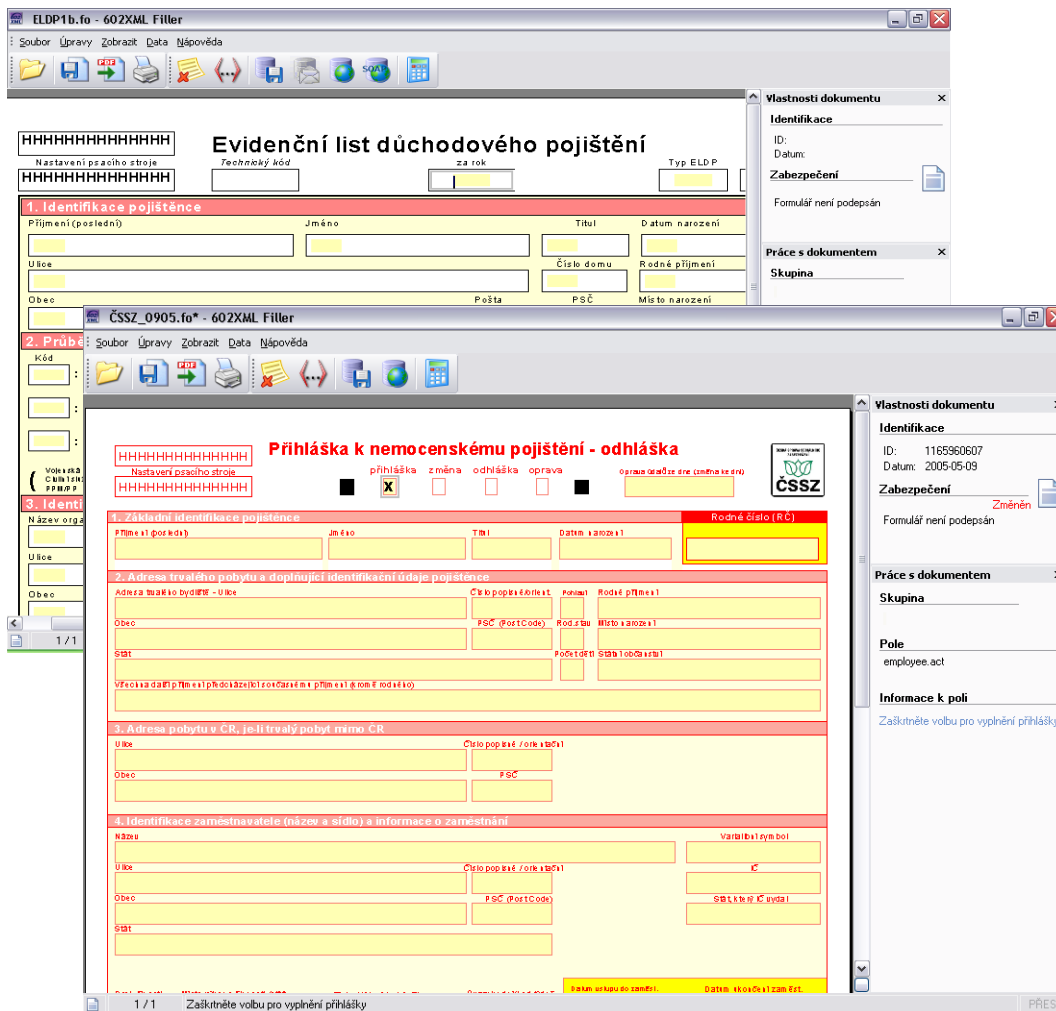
ELDP1b.fo - 602XML Filler

Soubor Úpravy Zobrazit Data Nápověda

HHHHHHHHHHHHHHH
Nastavení psacího stroje
HHHHHHHHHHHHHHH

Evidenční list důchodového pojištění
Technický kód
za rok
Typ ELDP

1. Identifikace pojištěnce
Příjmení (poslední)
Jméno
Titul
Datum narození
Ulice
Číslo domu
Rodné příjmení
Obec
Pošta
PSČ
Místo narození

2. Průbě
Kód

Vojenská
Civilní sl
PPM/PP

3. Identi
Název orga
Ulice
Obec

1 / 1

Vlastnosti dokumentu
Identifikace
ID:
Datum:
Zabezpečení
Formulář není podepsán
Práce s dokumentem
Skupina

ČSSZ_0905.fo* - 602XML Filler

Soubor Úpravy Zobrazit Data Nápověda

HHHHHHHHHHHHHHH
Nastavení psacího stroje
HHHHHHHHHHHHHHH

Přihláška k nemocenskému pojištění - odhláška
přihláška změna odhláška oprava
X
Oprava údajů ze dne (změna ke dni)

ČSSZ

1. Základní identifikace pojištěnce
Rodné číslo (RČ)
Příjmení (poslední)
Jméno
Titul
Datum narození

2. Adresa trvalého pobytu a doplňující identifikační údaje pojištěnce
Adresa trvalého bydliště - Ulice
Číslo popisné/orient.
Pohlaví
Rodné příjmení
Obec
PSČ (PostCode)
Rod.stav
Místo narození
Stát
Počet dětí
Státní občanství
Všechna další příjmení předcházející současnému příjmení (kromě rodného)

3. Adresa pobytu v ČR, je-li trvalý pobyt mimo ČR
Ulice
Číslo popisné / orientační
Obec
PSČ

4. Identifikace zaměstnavatele (název a sídlo) a informace o zaměstnání
Název
Variabilní symbol
Ulice
Číslo popisné / orientační
IČ
Obec
PSČ (PostCode)
Stát, který IČ vydal
Stát

Datum nástupu do zaměst.
Datum skončení zaměst.

1 / 1
Zaškrtněte volbu pro vyplnění přihlášky
PŘES

Vlastnosti dokumentu
Identifikace
ID: 1165960607
Datum: 2005-05-09
Zabezpečení
Změněn
Formulář není podepsán
Práce s dokumentem
Skupina
Pole
employee.act
Informace k poli
Zaškrtněte volbu pro vyplnění přihlášky